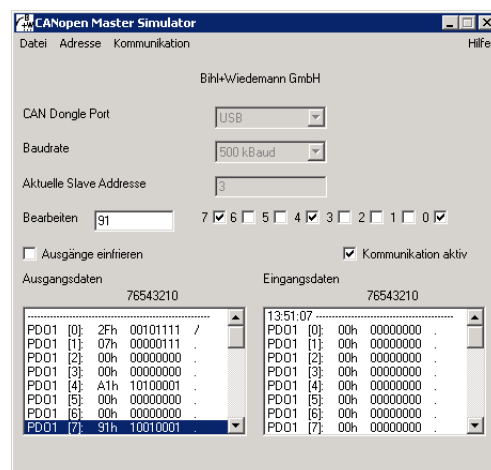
CANopen Master Simulator

Datei Adresse Kommunikation Hilfe

Bihl+Wiedemann GmbH

CAN Dongle Port USB

Baudrate 500 kBaud

Aktuelle Slave Addresse 3

Bearbeiten 91 7 6 5 4 3 2 1 0

Ausgänge einfrieren

Kommunikation aktiv

Ausgangsdaten
76543210

---------------------------------
PDO1 [0]: 2Fh 00101111 /
PDO1 [1]: 07h 00000111 .
PDO1 [2]: 00h 00000000 .
PDO1 [3]: 00h 00000000 .
PDO1 [4]: A1h 10100001 .
PDO1 [5]: 00h 00000000 .
PDO1 [6]: 00h 00000000 .
PDO1 [7]: 91h 10010001 .

Eingangsdaten
76543210

13:51:07 ---------------------------
PDO1 [0]: 00h 00000000 .
PDO1 [1]: 00h 00000000 .
PDO1 [2]: 00h 00000000 .
PDO1 [3]: 00h 00000000 .
PDO1 [4]: 00h 00000000 .
PDO1 [5]: 00h 00000000 .
PDO1 [6]: 00h 00000000 .
PDO1 [7]: 00h 00000000 .